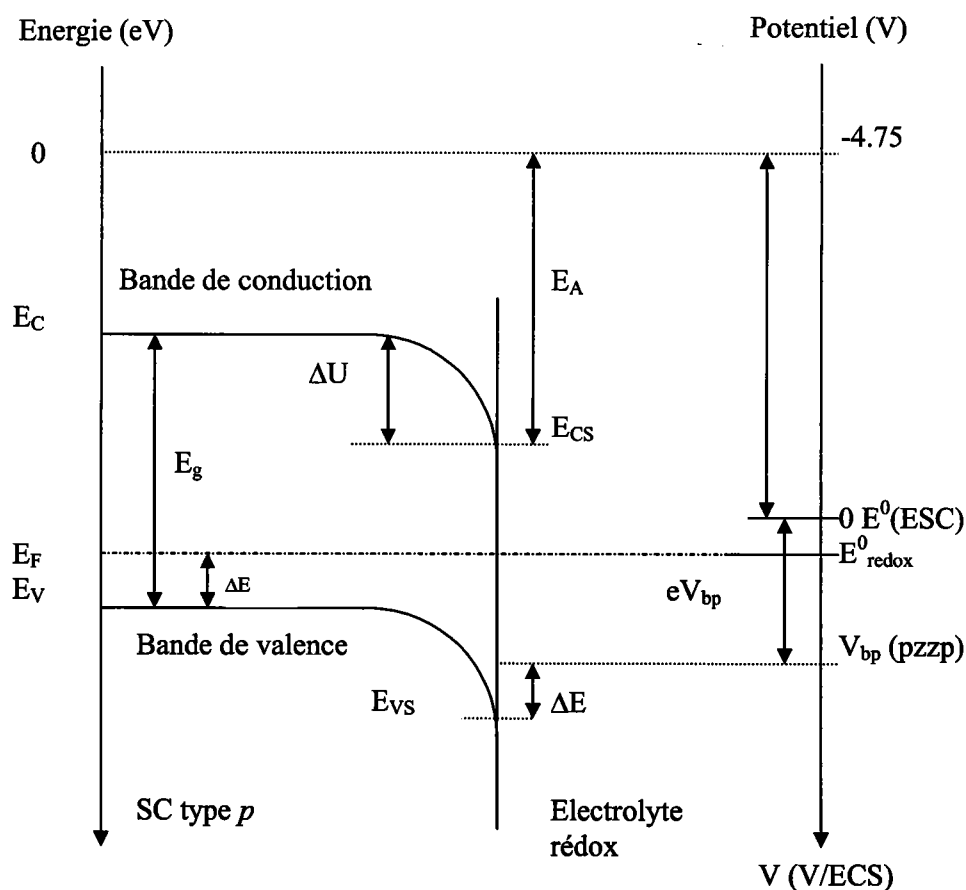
Energie (eV)

Potentiel (V)

0

-4.75

Bande de conduction

$E_A$

$E_C$

$\Delta U$

$E_{CS}$

$E_g$

0 $E^0$(ESC)

$E_F$

$E^0_{redox}$

$E_V$

$\Delta E$

$eV_{bp}$

Bande de valence

$V_{bp}$ (pzzp)

$E_{VS}$

$\Delta E$

SC type *p*

Electrolyte rédox

V (V/ECS)